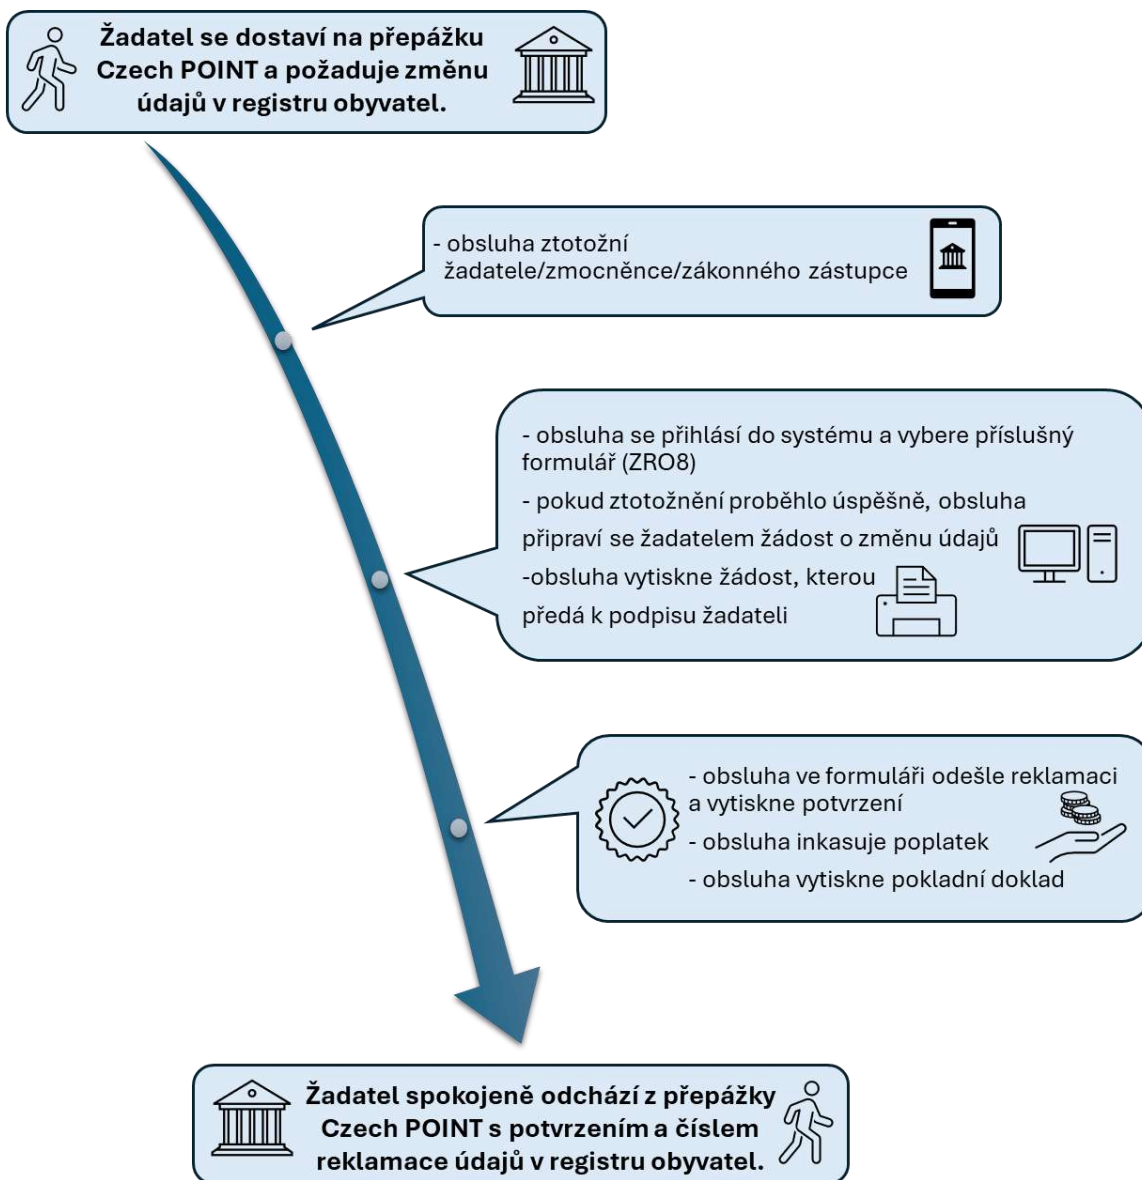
Žadatel se dostaví na přepážku Czech POINT a požaduje změnu údajů v registru obyvatel.

- obsluha ztotožní žadatele/zmocněnce/zákonného zástupce

- obsluha se přihlásí do systému a vybere příslušný formulář (ZRO8)

- pokud ztotožnění proběhlo úspěšně, obsluha připraví se žadatelem žádost o změnu údajů

-obsluha vytiskne žádost, kterou předá k podpisu žadateli

- obsluha ve formuláři odešle reklamaci a vytiskne potvrzení

- obsluha inkasuje poplatek

- obsluha vytiskne pokladní doklad

Žadatel spokojeně odchází z přepážky Czech POINT s potvrzením a číslem reklamace údajů v registru obyvatel.